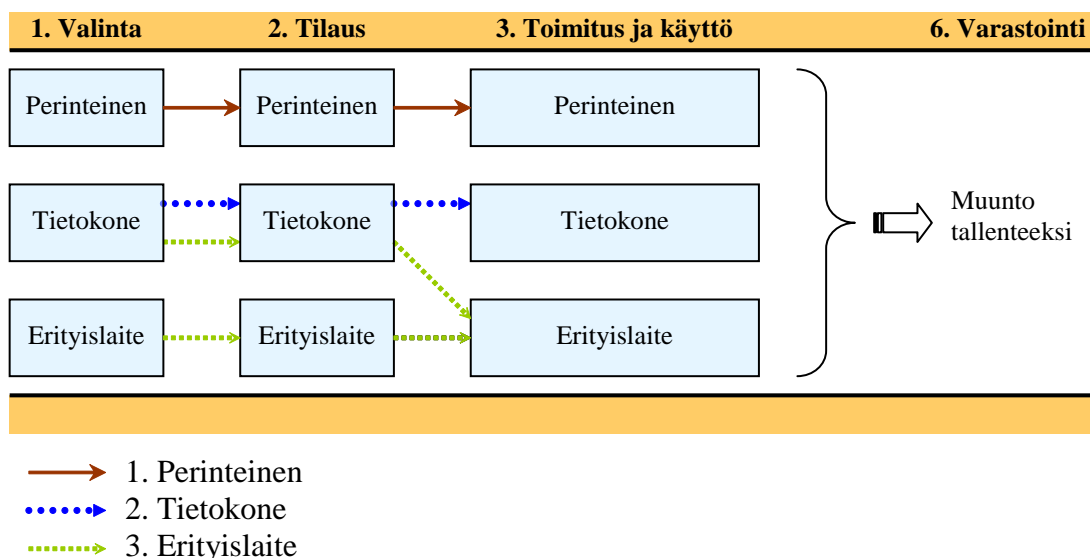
1. Valinta
2. Tilaus
3. Toimitus ja käyttö
6. Varastointi

Perinteinen
Perinteinen
Perinteinen

Tietokone
Tietokone
Tietokone

Erityislaite
Erityislaite
Erityislaite

Muunto tallenteeksi

1. Perinteinen
2. Tietokone
3. Erityislaite